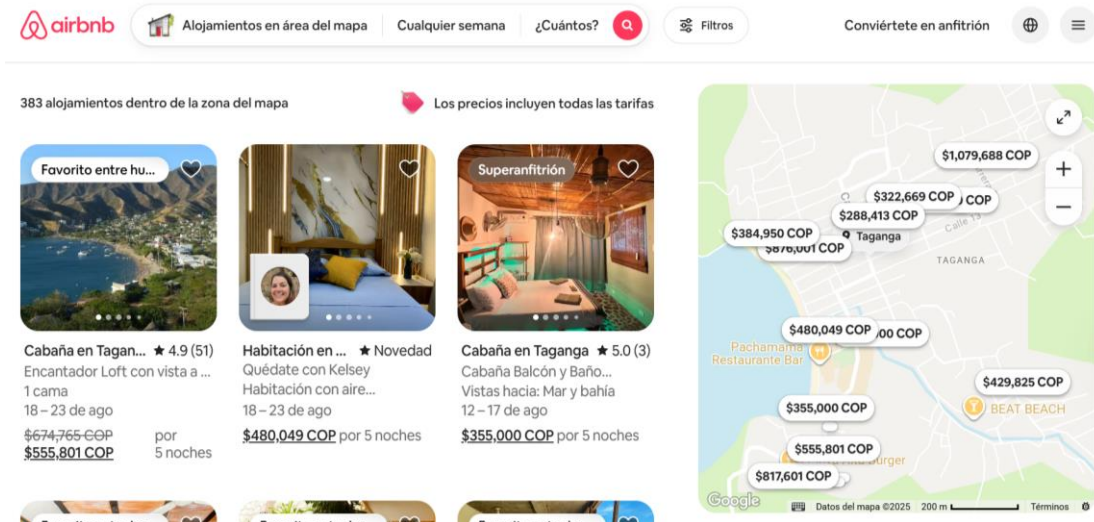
airbnb

Alojamientos en área del mapa | Cualquier semana | ¿Cuántos?

Filtros

Conviértete en anfitrión

383 alojamientos dentro de la zona del mapa

Los precios incluyen todas las tarifas

Favorito entre hu...

Cabaña en Tagan... ★ 4.9 (51)
Encantador Loft con vista a ...
1 cama
18 – 23 de ago
~~$674,765 COP~~ $555,801 COP por 5 noches

Habitación en ... ★ Novedad
Quédate con Kelsey
Habitación con aire...
18 – 23 de ago
$480,049 COP por 5 noches

Superanfitrión

Cabaña en Taganga ★ 5.0 (3)
Cabaña Balcón y Baño...
Vistas hacia: Mar y bahía
12 – 17 de ago
$355,000 COP por 5 noches

$1,079,688 COP
$322,669 COP
COP
$288,413 COP
$384,950 COP
$876,001 COP
Taganga
Calle 13
TAGANGA
$480,049 COP
00 COP
Pachamama Restaurante Bar
$429,825 COP
BEAT BEACH
$355,000 COP
$555,801 COP
urger
$817,601 COP

Google
Datos del mapa ©2025 200 m Términos